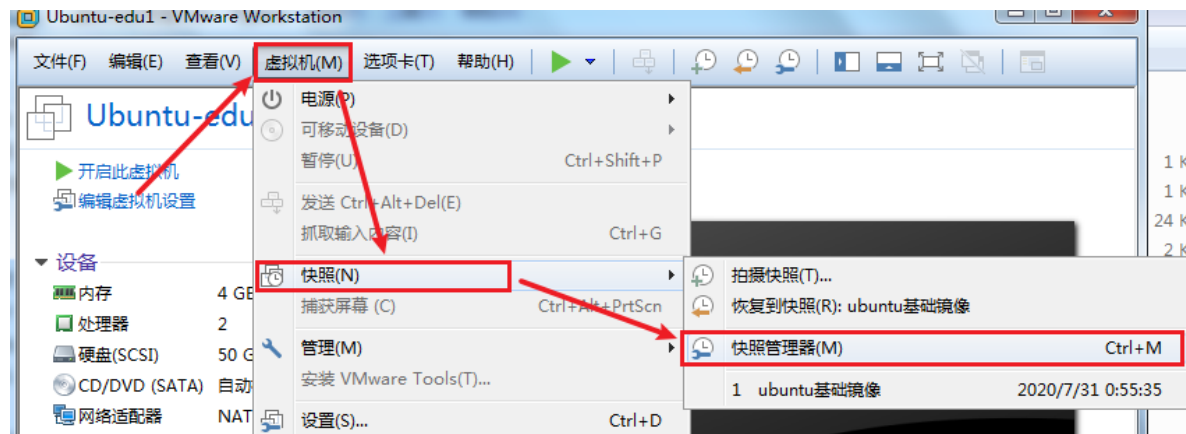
Ubuntu-edu1 - VMware Workstation

文件(F) 编辑(E) 查看(V) 虚拟机(M) 选项卡(T) 帮助(H)

Ubuntu-edu

开启此虚拟机
编辑虚拟机设置

设备
内存 4 GB
处理器 2
硬盘(SCSI) 50 G
CD/DVD (SATA) 自动
网络适配器 NAT

电源(P)
可移动设备(D)
暂停(U) Ctrl+Shift+P
发送 Ctrl+Alt+Del(E)
抓取输入内容(I) Ctrl+G
快照(N)
捕获屏幕 (C) Ctrl+Alt+PrtScn
管理(M)
安装 VMware Tools(T)...
设置(S)... Ctrl+D

拍摄快照(T)...
恢复到快照(R): ubuntu基础镜像
快照管理器(M) Ctrl+M
1 ubuntu基础镜像 2020/7/31 0:55:35

1 K
1 K
24 K
2 K